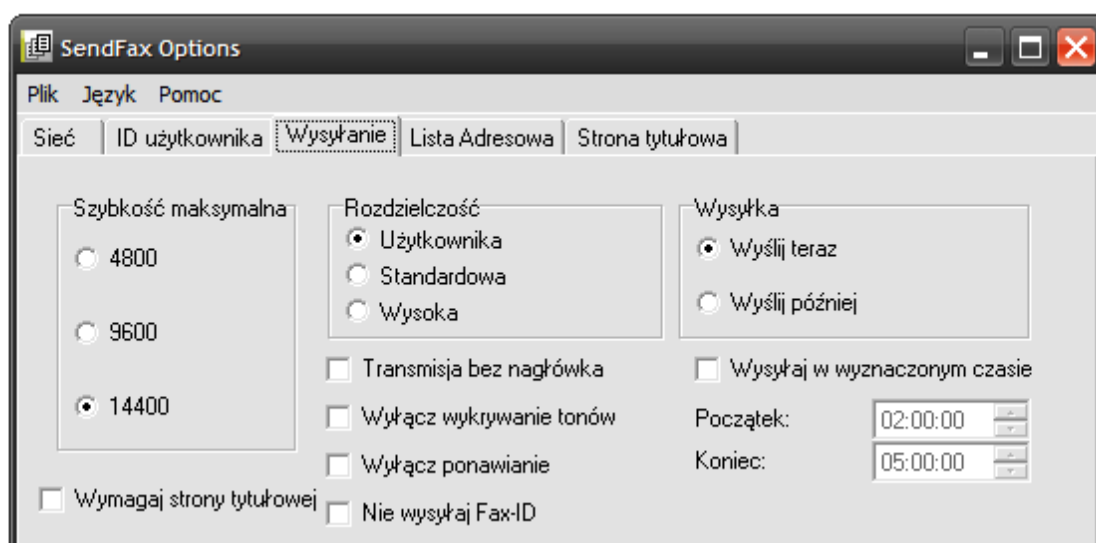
SendFax Options

Plik Język Pomoc

Sieć | ID użytkownika | Wysyłanie | Lista Adresowa | Strona tytułowa

Szybkość maksymalna
4800
9600
14400

Rozdzielczość
Użytkownika
Standardowa
Wysoka

Wysyłka
Wyślij teraz
Wyślij później

Transmisja bez nagłówka
Wyłącz wykrywanie tonów
Wyłącz ponawianie
Nie wysyłaj Fax-ID

Wysyłaj w wyznaczonym czasie
Początek: 02:00:00
Koniec: 05:00:00

Wymagaj strony tytułowej